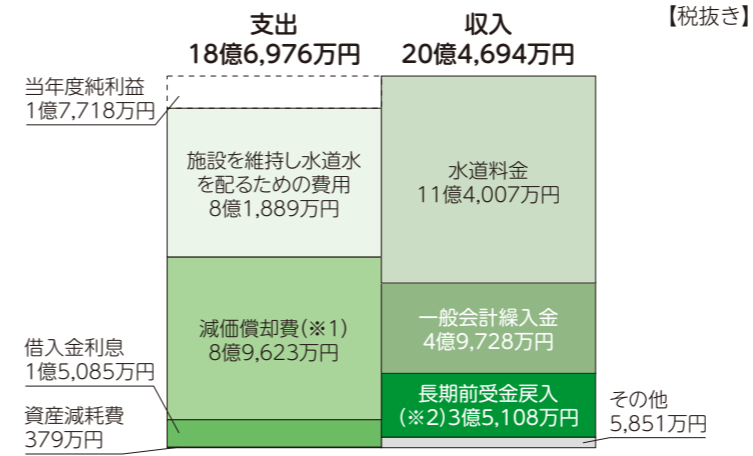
【税抜き】

支出
18億6,976万円

収入
20億4,694万円

当年度純利益
1億7,718万円

施設を維持し水道水を配るための費用
8億1,889万円

減価償却費(※1)
8億9,623万円

借入金利息
1億5,085万円

資産減耗費
379万円

水道料金
11億4,007万円

一般会計繰入金
4億9,728万円

長期前受金戻入
(※2)3億5,108万円

その他
5,851万円